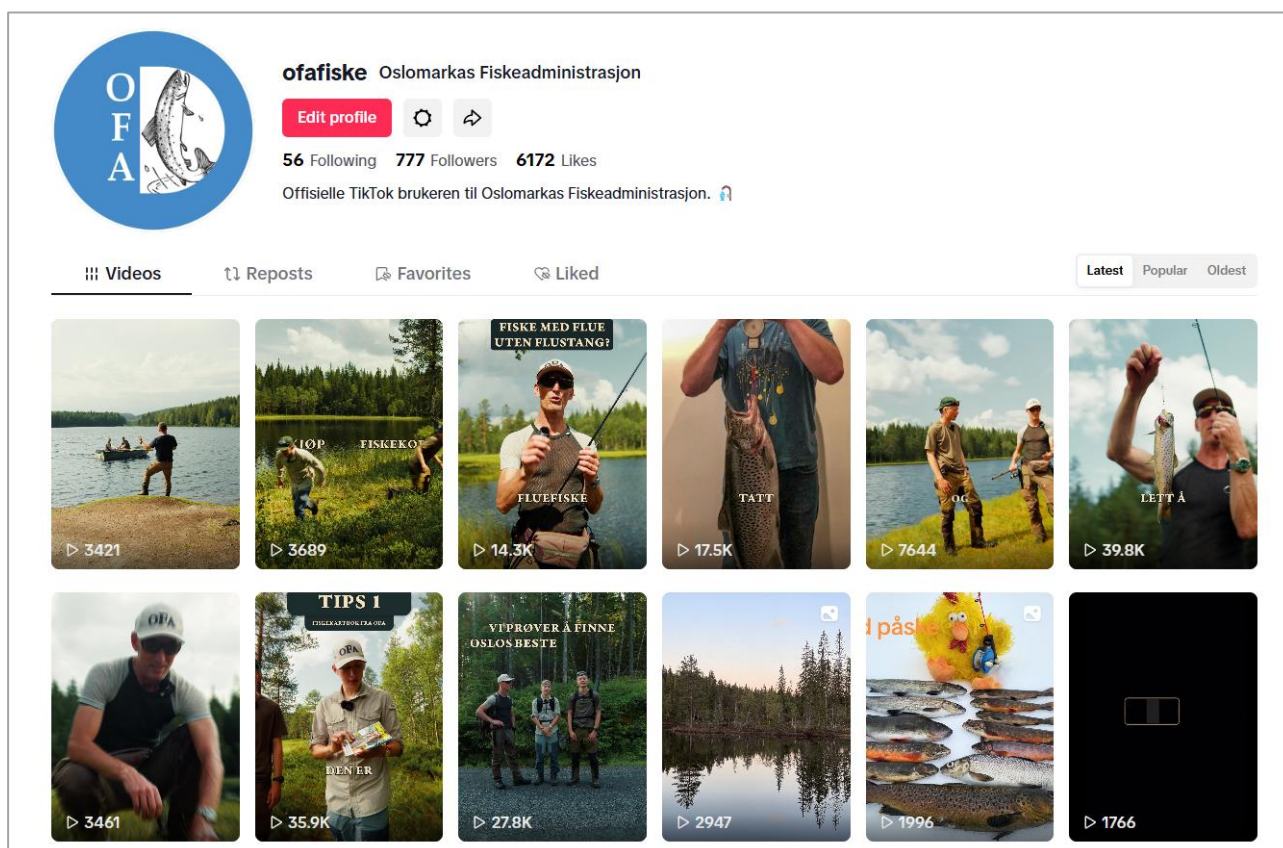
O F A

ofafiske Oslomarkas Fiskeadministrasjon

Edit profile

56 Following 777 Followers 6172 Likes

Offisielle TikTok brukeren til Oslomarkas Fiskeadministrasjon.

Videos Reposts Favorites Liked

Latest Popular Oldest

▷ 3421

KJØP FISKEKO
▷ 3689

FISKE MED FLUE UTEN FLUSTANG?
FLUEFISKE
▷ 14.3K

TATT
▷ 17.5K

OG
▷ 7644

LETT Å
▷ 39.8K

OFA
▷ 3461

TIPS 1
FISKEKARTBOK FRA OFA
OFA
DEN ER
▷ 35.9K

VI PRØVER Å FINNE OSLOS BESTE
▷ 27.8K

▷ 2947

d påsk
▷ 1996

▷ 1766